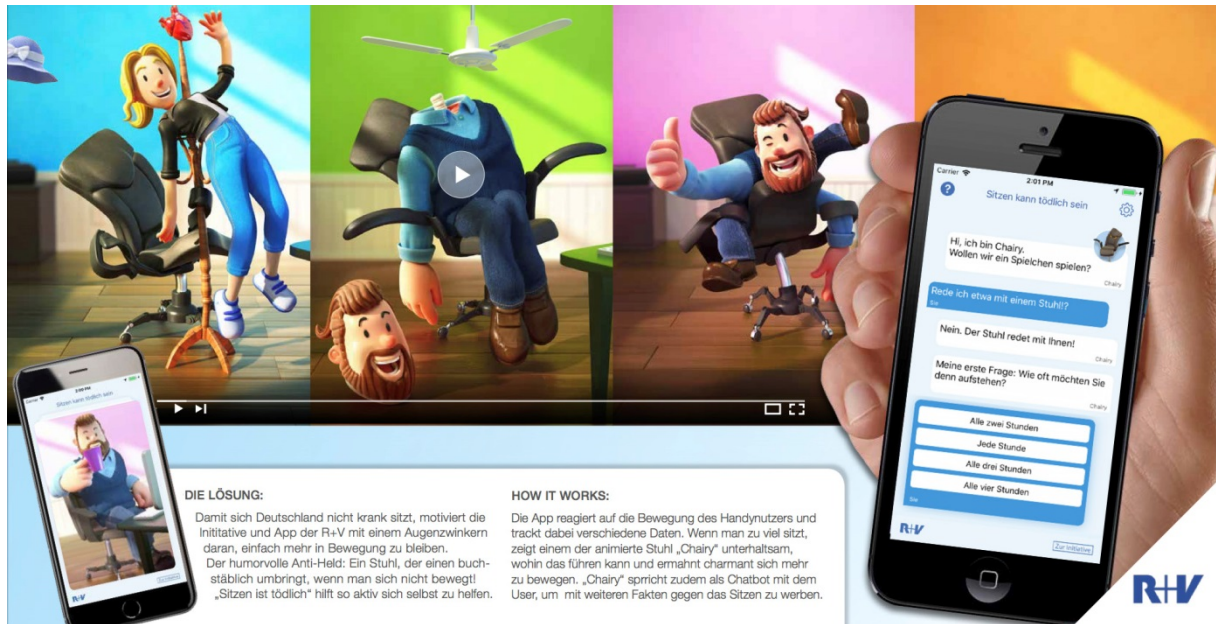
Sitzen kann tödlich sein

R+V

DIE LÖSUNG:

Damit sich Deutschland nicht krank sitzt, motiviert die Inititative und App der R+V mit einem Augenzwinkern daran, einfach mehr in Bewegung zu bleiben.
Der humorvolle Anti-Held: Ein Stuhl, der einen buchstäblich umbringt, wenn man sich nicht bewegt! „Sitzen ist tödlich" hilft so aktiv sich selbst zu helfen.

HOW IT WORKS:

Die App reagiert auf die Bewegung des Handynutzers und trackt dabei verschiedene Daten. Wenn man zu viel sitzt, zeigt einem der animierte Stuhl „Chairy" unterhaltsam, wohin das führen kann und ermahnt charmant sich mehr zu bewegen. „Chairy" sprricht zudem als Chatbot mit dem User, um mit weiteren Fakten gegen das Sitzen zu werben.

Carrier
2:01 PM
?
Sitzen kann tödlich sein

Hi, ich bin Chairy.
Wollen wir ein Spielchen spielen?
Chairy

Rede ich etwa mit einem Stuhl!?
Sie

Nein. Der Stuhl redet mit Ihnen!
Chairy

Meine erste Frage: Wie oft möchten Sie denn aufstehen?
Chairy

Alle zwei Stunden
Jede Stunde
Alle drei Stunden
Alle vier Stunden
Sie

R+V
Zur Initiative

R+V